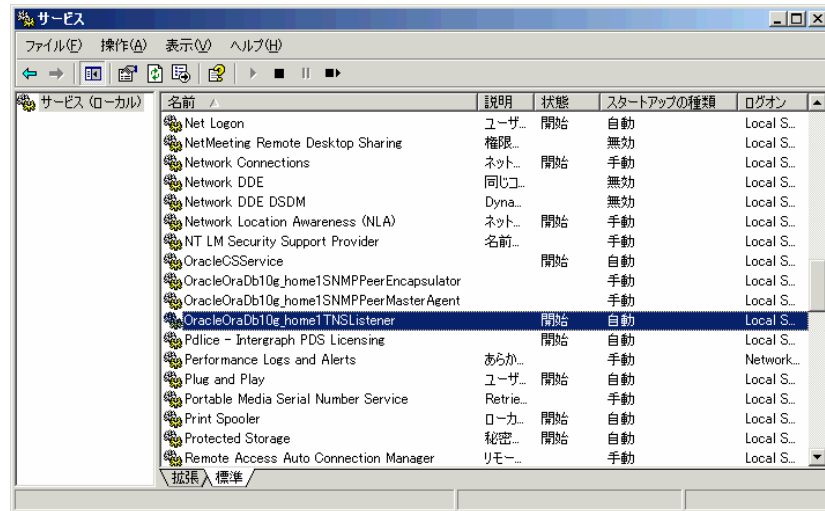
サービス

ファイル(F) 操作(A) 表示(V) ヘルプ(H)

サービス (ローカル)

| 名前 | 説明 | 状態 | スタートアップの種類 | ログオン |
|---|---|---|---|---|
| Net Logon | ユーザ... | 開始 | 自動 | Local S... |
| NetMeeting Remote Desktop Sharing | 権限... | | 無効 | Local S... |
| Network Connections | ネット... | 開始 | 手動 | Local S... |
| Network DDE | 同じコ... | | 無効 | Local S... |
| Network DDE DSDM | Dyna... | | 無効 | Local S... |
| Network Location Awareness (NLA) | ネット... | 開始 | 手動 | Local S... |
| NT LM Security Support Provider | 名前... | | 手動 | Local S... |
| OracleCSService | | 開始 | 自動 | Local S... |
| OracleOraDb10g_home1SNMPPeerEncapsulator | | | 手動 | Local S... |
| OracleOraDb10g_home1SNMPPeerMasterAgent | | | 手動 | Local S... |
| OracleOraDb10g_home1TNSListener | | 開始 | 自動 | Local S... |
| Pdlice - Intergraph PDS Licensing | | 開始 | 自動 | Local S... |
| Performance Logs and Alerts | あらか... | | 手動 | Network... |
| Plug and Play | ユーザ... | 開始 | 自動 | Local S... |
| Portable Media Serial Number Service | Retrie... | | 手動 | Local S... |
| Print Spooler | ローカ... | 開始 | 自動 | Local S... |
| Protected Storage | 秘密... | 開始 | 自動 | Local S... |
| Remote Access Auto Connection Manager | リモー... | | 手動 | Local S... |

拡張 標準